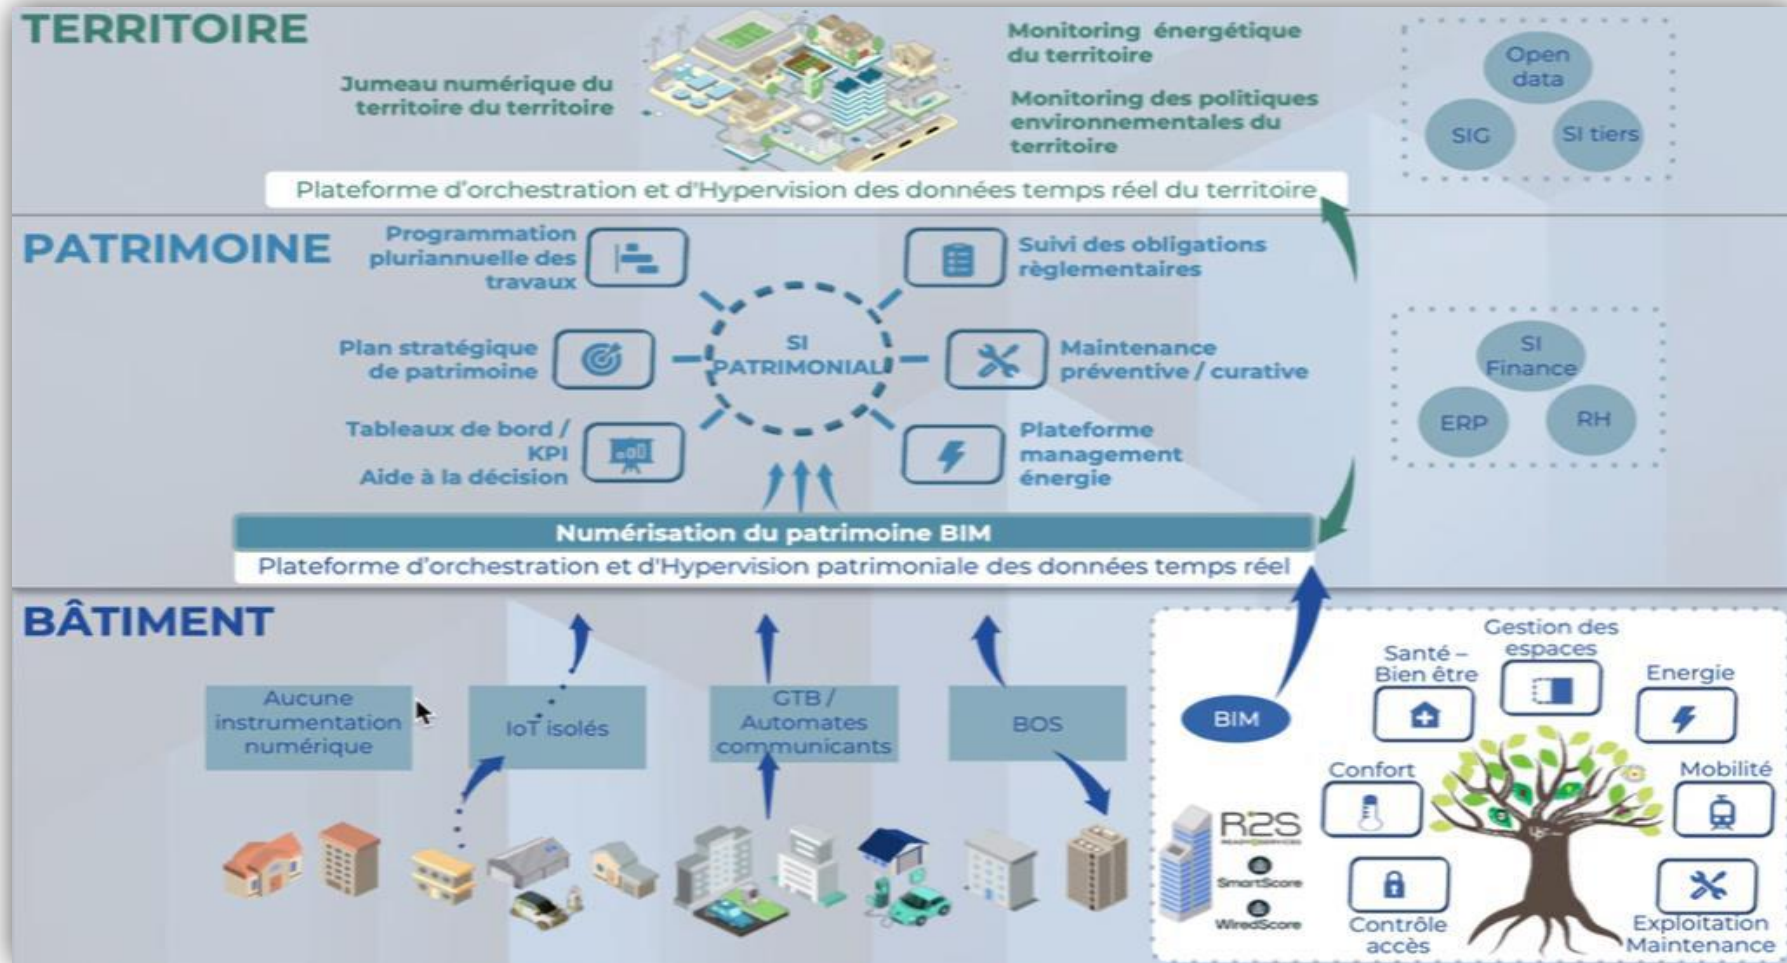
TERRITOIRE

Jumeau numérique du territoire du territoire

Monitoring énergétique du territoire

Monitoring des politiques environnementales du territoire

Open data

SIG

SI tiers

Plateforme d'orchestration et d'Hypervision des données temps réel du territoire

PATRIMOINE

Programmation pluriannuelle des travaux

Suivi des obligations règlementaires

Plan stratégique de patrimoine

SI PATRIMONIAL

Maintenance préventive / curative

Tableaux de bord / KPI Aide à la décision

Plateforme management énergie

SI Finance

ERP

RH

Numérisation du patrimoine BIM

Plateforme d'orchestration et d'Hypervision patrimoniale des données temps réel

BÂTIMENT

Aucune instrumentation numérique

IoT isolés

GTB / Automates communicants

BOS

BIM

Santé – Bien être

Gestion des espaces

Energie

Confort

Mobilité

Contrôle accès

Exploitation Maintenance

R2S

SmartScore

WiredScore